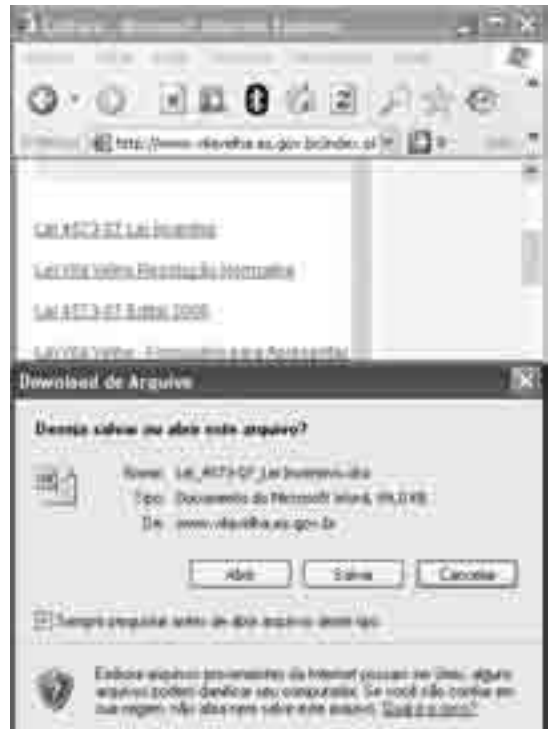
http://www.vilavelha.es.gov.br/index.sl

Lei 4573-07 Lei Incentivo

Lei Vila Velha Resolução Normativa

Lei 4573-07 Edital 2008

Lei Vila Velha - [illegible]

Download de Arquivo

Deseja salvar ou abrir este arquivo?

Nome: Lei_4573-07_Lei_Incentivo.doc
Tipo: Documento do Microsoft Word, 89,0 KB
De: www.vilavelha.es.gov.br

Abrir | Salvar | Cancelar

Sempre perguntar antes de abrir arquivos deste tipo

Embora arquivos provenientes da Internet possam ser úteis, alguns arquivos podem danificar seu computador. Se você não confia em sua origem, não abra nem salve este arquivo. Qual é o risco?